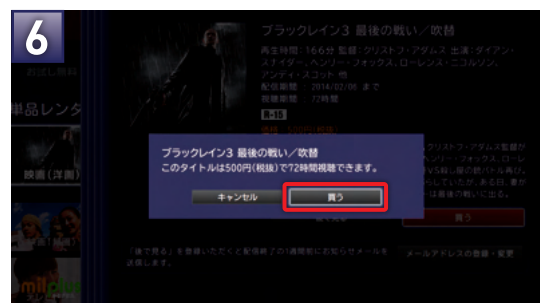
6

ブラックレイン3 最後の戦い／吹替

再生時間：166分 監督：クリストフ・アダムス 出演：ダイアン・スナイダー、ヘンリー・フォックス、ローレンス・ニコルソン、アンディ・スコット 他
配信期限：2014/02/08 まで
視聴期限：72時間

R-15

お試し無料

単品レンタ

映画（洋画）

ブラックレイン3 最後の戦い／吹替
このタイトルは500円(税込)で72時間視聴できます。

キャンセル

買う

買う

「後で見る」を登録いただくと配信終了の1週間前にお知らせメールを送信します。

メールアドレスの登録・変更

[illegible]